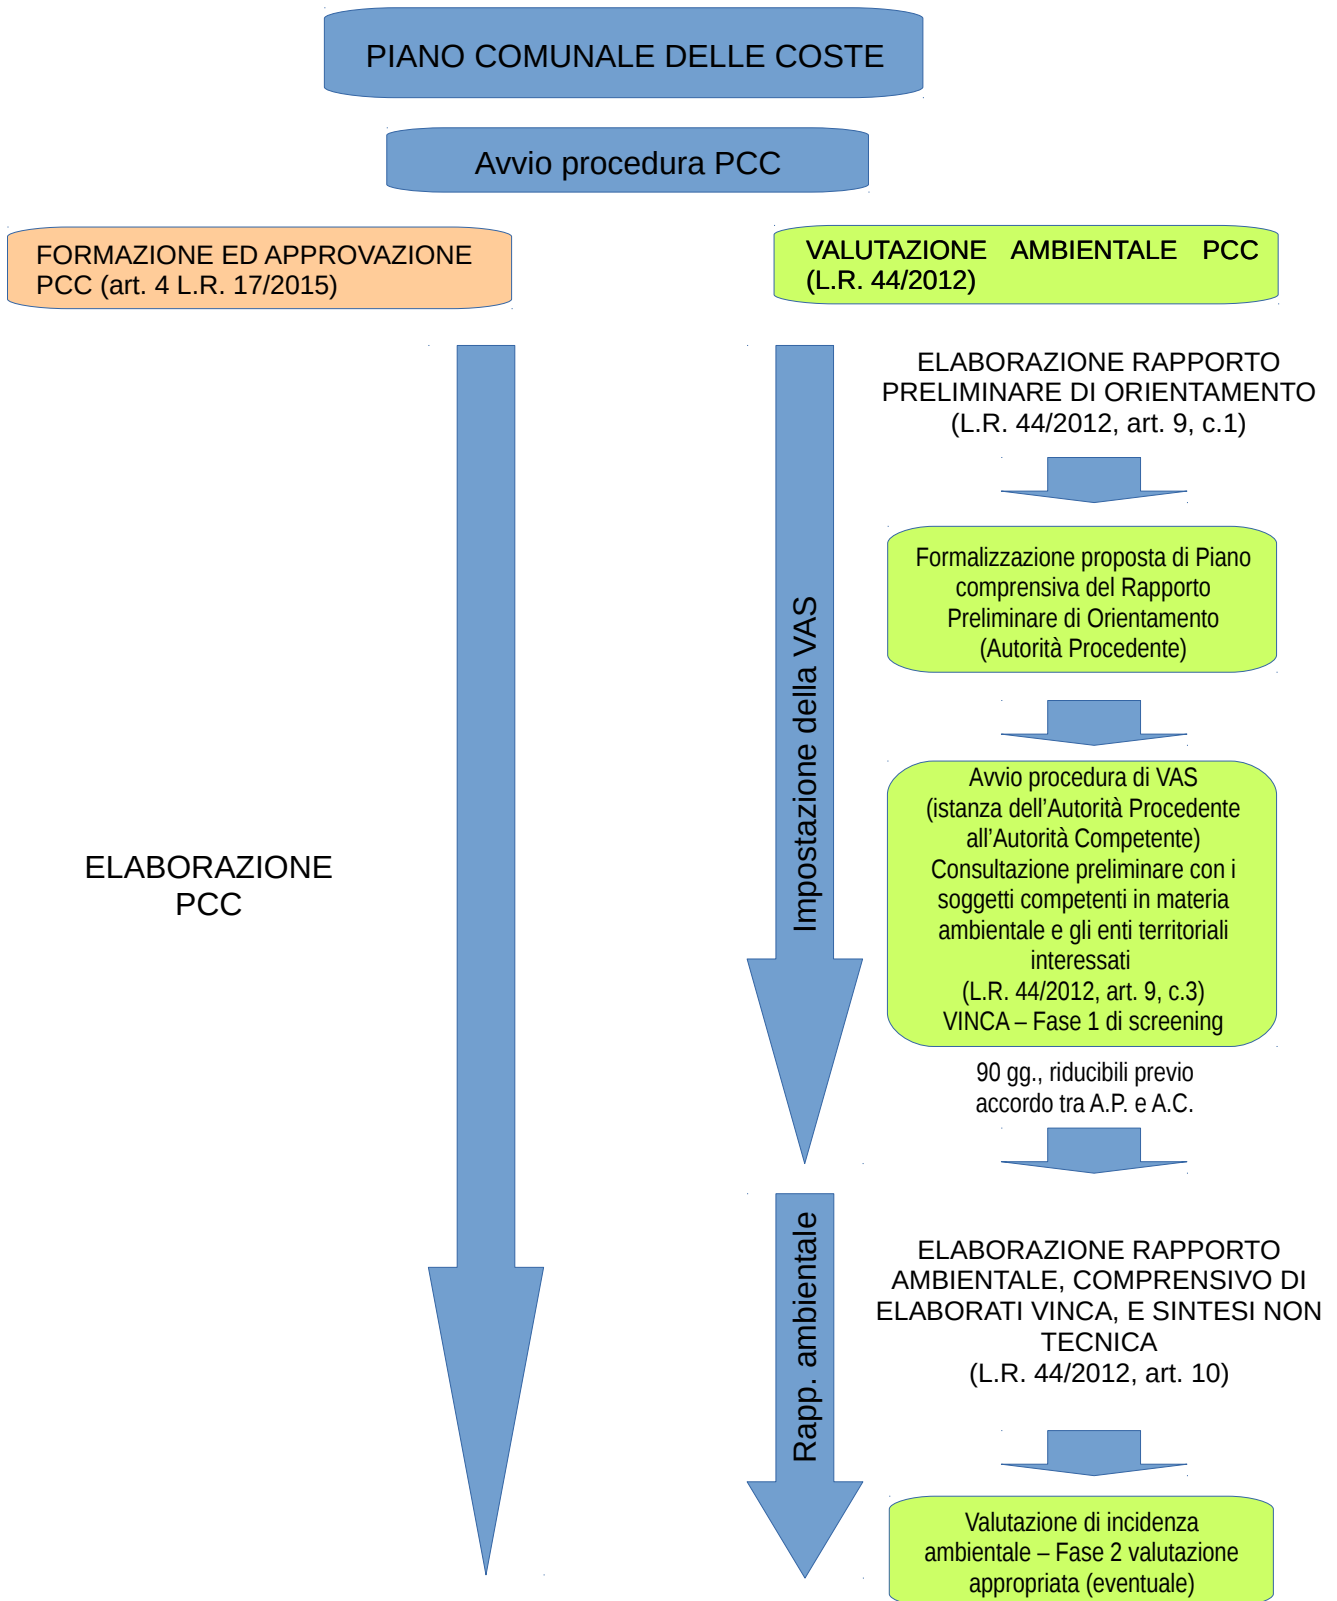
PIANO COMUNALE DELLE COSTE

Avvio procedura PCC

FORMAZIONE ED APPROVAZIONE PCC (art. 4 L.R. 17/2015)

VALUTAZIONE AMBIENTALE PCC (L.R. 44/2012)

ELABORAZIONE PCC

Impostazione della VAS

ELABORAZIONE RAPPORTO PRELIMINARE DI ORIENTAMENTO (L.R. 44/2012, art. 9, c.1)

Formalizzazione proposta di Piano comprensiva del Rapporto Preliminare di Orientamento (Autorità Procedente)

Avvio procedura di VAS (istanza dell'Autorità Procedente all'Autorità Competente) Consultazione preliminare con i soggetti competenti in materia ambientale e gli enti territoriali interessati (L.R. 44/2012, art. 9, c.3) VINCA – Fase 1 di screening

90 gg., riducibili previo accordo tra A.P. e A.C.

Rapp. ambientale

ELABORAZIONE RAPPORTO AMBIENTALE, COMPRENSIVO DI ELABORATI VINCA, E SINTESI NON TECNICA (L.R. 44/2012, art. 10)

Valutazione di incidenza ambientale – Fase 2 valutazione appropriata (eventuale)